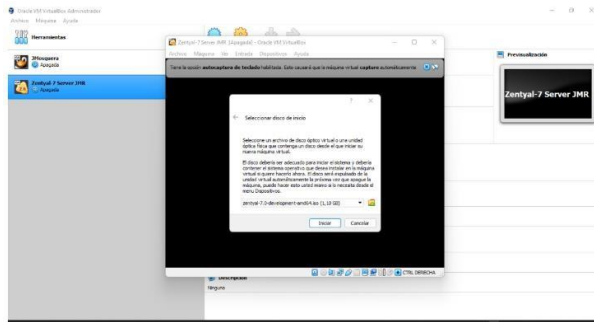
Oracle VM VirtualBox Administrador

Archivo Máquina Ayuda

Herramientas

JMosquera
Apagada

Zentyal-7 Server JMR
Apagada

Zentyal-7 Server JMR [Apagada] - Oracle VM VirtualBox

Archivo Máquina Ver Entrada Dispositivos Ayuda

Tiene la opción autocaptura de teclado habilitada. Esto causará que la máquina virtual capture automáticamente

Previsualización

Zentyal-7 Server JMR

?

Seleccionar disco de inicio

Seleccione un archivo de disco óptico virtual o una unidad óptica física que contenga un disco desde el que iniciar su nueva máquina virtual.

El disco debería ser adecuado para iniciar el sistema y debería contener el sistema operativo que desea instalar en la máquina virtual si quiere hacerlo ahora. El disco será expulsado de la unidad virtual automáticamente la próxima vez que apague la máquina, puede hacer esto usted mismo si es necesario desde el menú Dispositivos.

zentyal-7.0-development-amd64.iso (1,10 GB)

Iniciar Cancelar

CTRL DERECHA

Descripción

Ninguna